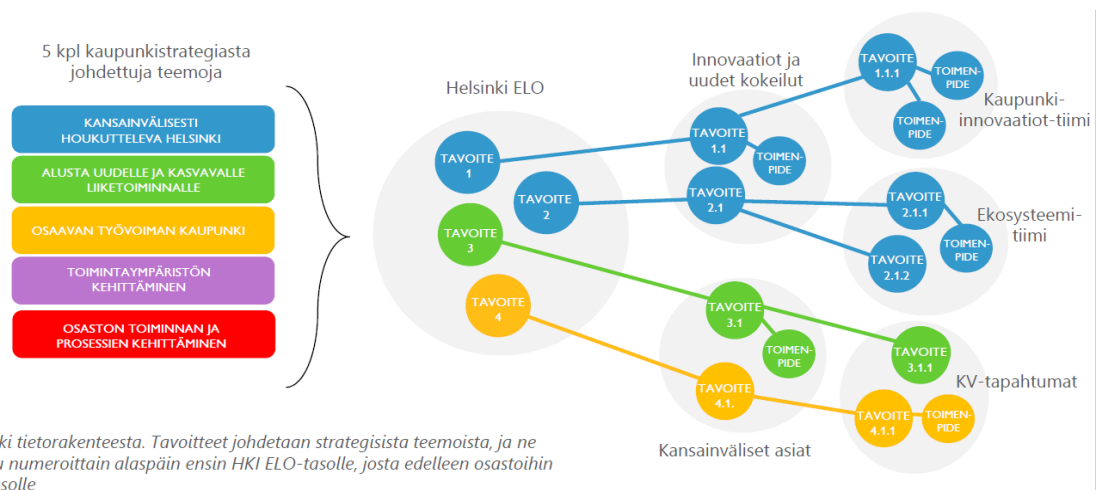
5 kpl kaupunkistrategiasta johdettuja teemoja

KANSAINVÄLISESTI HOUKUTTELEVA HELSINKI

ALUSTA UUDELLE JA KASVAVALLE LIIKETOIMINNALLE

OSAAVAN TYÖVOIMAN KAUPUNKI

TOIMINTAYMPÄRISTÖN KEHITTÄMINEN

OSASTON TOIMINNAN JA PROSESSIEN KEHITTÄMINEN

Helsinki ELO

TAVOITE 1

TAVOITE 2

TAVOITE 3

TAVOITE 4

Innovaatiot ja uudet kokeilut

TAVOITE 1.1

TOIMEN-PIDE

TAVOITE 2.1

TAVOITE 1.1.1

TOIMEN-PIDE

TOIMEN-PIDE

Kaupunki-innovaatiot-tiimi

TAVOITE 2.1.1

TOIMEN-PIDE

TAVOITE 2.1.2

Ekosysteemi-tiimi

TAVOITE 3.1

TOIMEN-PIDE

TAVOITE 3.1.1

TAVOITE 4.1.

TAVOITE 4.1.1

TOIMEN-PIDE

KV-tapahtumat

Kansainväliset asiat

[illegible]ki tietorakenteesta. Tavoitteet johdetaan strategisista teemoista, ja ne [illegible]u numeroittain alaspäin ensin HKI ELO-tasolle, josta edelleen osastoihin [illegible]solle